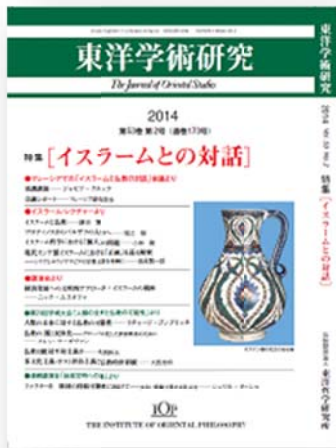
東洋学術研究
The Journal of Oriental Studies

2014
第53巻 第2号（通巻173号）

特集［イスラームとの対話］

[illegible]

●イスラーム・シンポジウム

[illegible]

●連載論文

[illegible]

IOP
THE INSTITUTE OF ORIENTAL PHILOSOPHY

東洋学術研究
2014 Vol.53 No.2
特集［イスラームとの対話］
公益財団法人 東洋哲学研究所